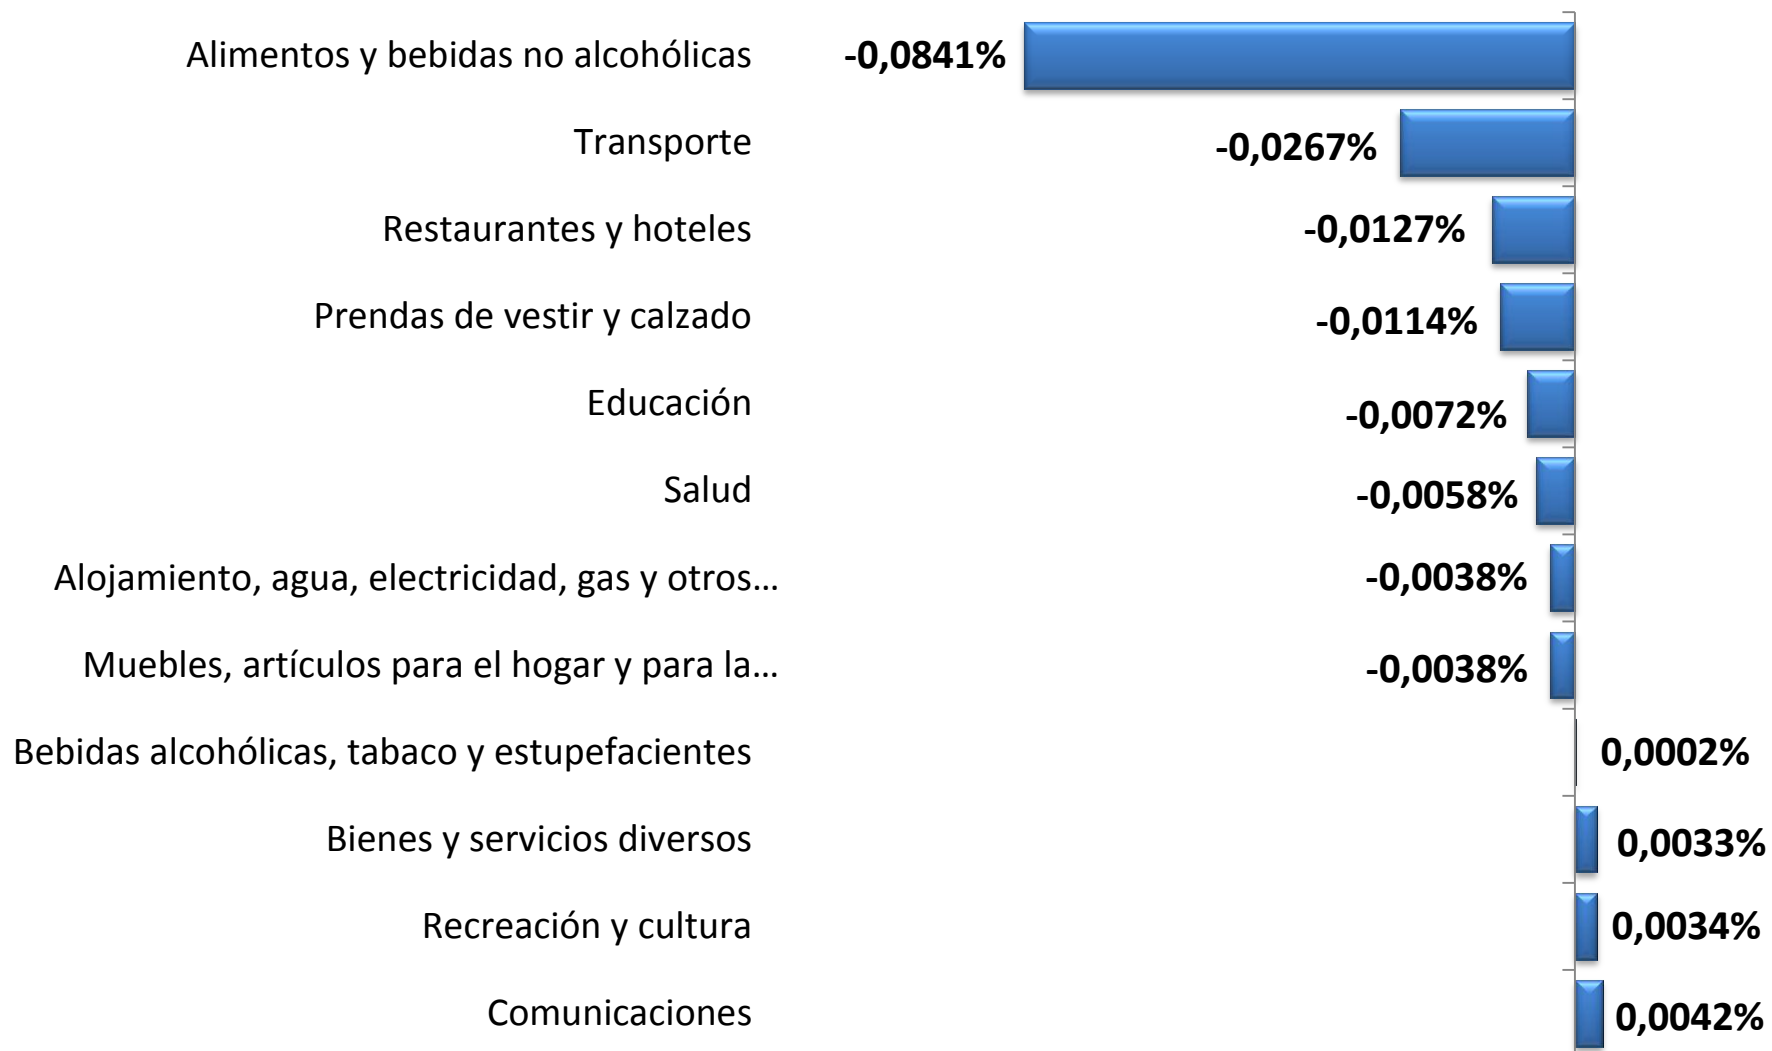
| | |
|---|---|
| Alimentos y bebidas no alcohólicas | -0,0841% |
| Transporte | -0,0267% |
| Restaurantes y hoteles | -0,0127% |
| Prendas de vestir y calzado | -0,0114% |
| Educación | -0,0072% |
| Salud | -0,0058% |
| Alojamiento, agua, electricidad, gas y otros… | -0,0038% |
| Muebles, artículos para el hogar y para la… | -0,0038% |
| Bebidas alcohólicas, tabaco y estupefacientes | 0,0002% |
| Bienes y servicios diversos | 0,0033% |
| Recreación y cultura | 0,0034% |
| Comunicaciones | 0,0042% |